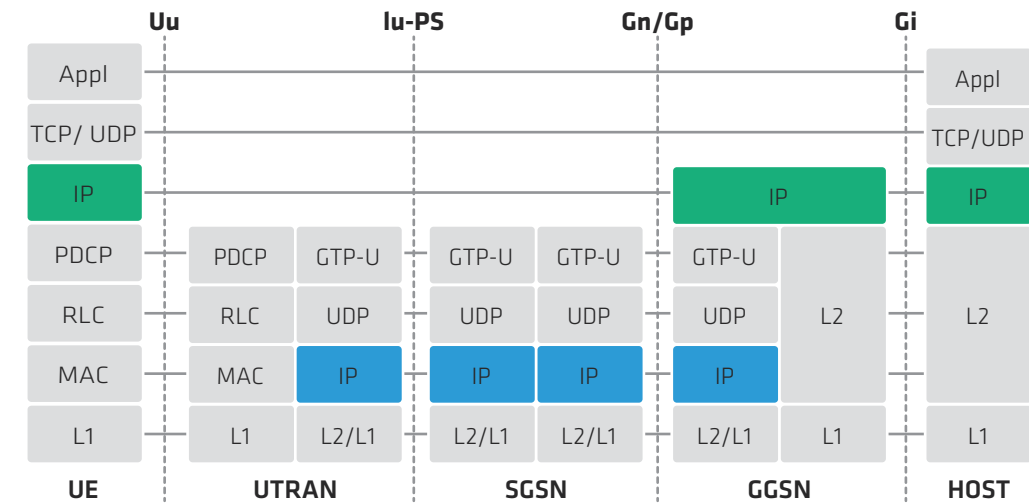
Uu Iu-PS Gn/Gp Gi

Appl
TCP/ UDP
IP
PDCP
RLC
MAC
L1
UE

PDCP GTP-U
RLC UDP
MAC IP
L1 L2/L1
UTRAN

GTP-U GTP-U
UDP UDP
IP IP
L2/L1 L2/L1
SGSN

IP
GTP-U L2
UDP
IP
L2/L1 L1
GGSN

Appl
TCP/UDP
IP
L2
L1
HOST